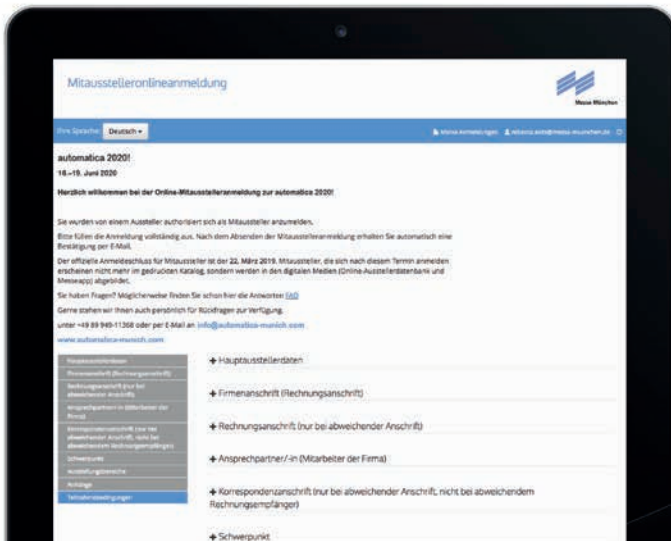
Mitausstelleronlineanmeldung

Messe München

Ihre Sprache: Deutsch ▾

Meine Anmeldungen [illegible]

automatica 2020!

16.–19. Juni 2020

Herzlich willkommen bei der Online-Mitausstelleranmeldung zur automatica 2020!

Sie wurden von einem Aussteller autorisiert sich als Mitaussteller anzumelden.

Bitte füllen die Anmeldung vollständig aus. Nach dem Absenden der Mitausstelleranmeldung erhalten Sie automatisch eine Bestätigung per E-Mail.

Der offizielle Anmeldeschluss für Mitaussteller ist der 22. März 2019. Mitaussteller, die sich nach diesem Termin anmelden erscheinen nicht mehr im gedruckten Katalog, sondern werden in den digitalen Medien (Online-Ausstellerdatenbank und Messeapp) abgebildet.

Sie haben Fragen? Möglicherweise finden Sie schon hier die Antworten: FAQ

Gerne stehen wir Ihnen auch persönlich für Rückfragen zur Verfügung.

unter +49 89 949-11368 oder per E-Mail an info@automatica-munich.com

www.automatica-munich.com

Hauptausstellerdaten
Firmenanschrift (Rechnungsanschrift)
Rechnungsanschrift (nur bei abweichender Anschrift)
Ansprechpartner/-in in (Mitarbeiter der Firma)
Korrespondenzanschrift (nur bei abweichender Anschrift, nicht bei abweichendem Rechnungsempfänger)
Schwerpunkt
Ausstellungsbereiche
Anhänge
Teilnahmebedingungen

+ Hauptausstellerdaten

+ Firmenanschrift (Rechnungsanschrift)

+ Rechnungsanschrift (nur bei abweichender Anschrift)

+ Ansprechpartner/-in (Mitarbeiter der Firma)

+ Korrespondenzanschrift (nur bei abweichender Anschrift, nicht bei abweichendem Rechnungsempfänger)

+ Schwerpunkt